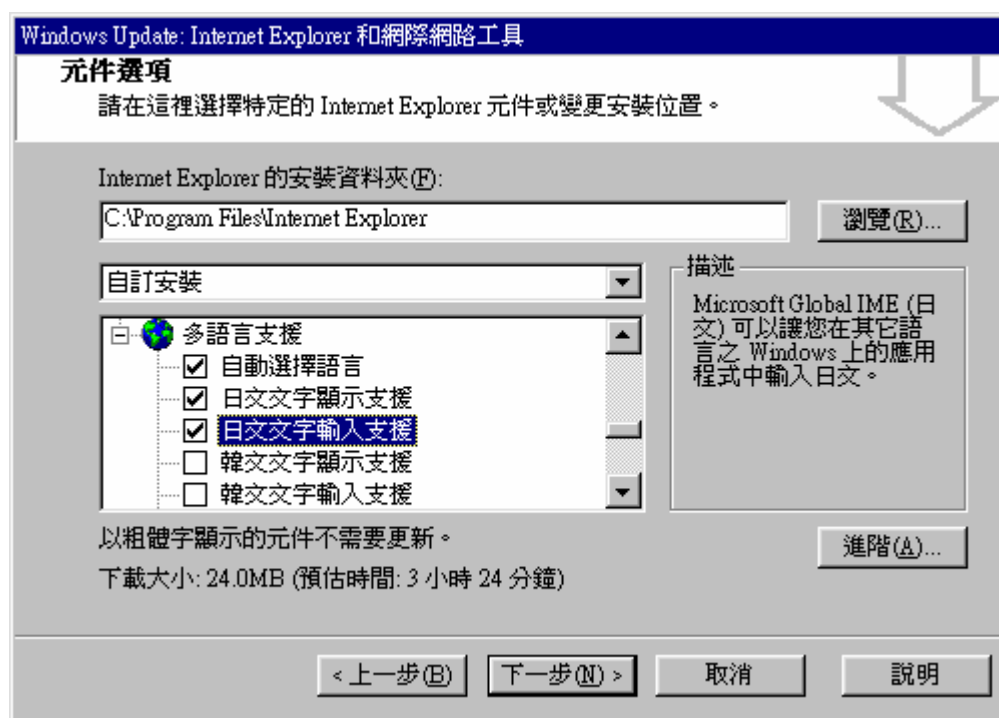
Windows Update: Internet Explorer 和網際網路工具

元件選項

請在這裡選擇特定的 Internet Explorer 元件或變更安裝位置。

Internet Explorer 的安裝資料夾(F):

C:\Program Files\Internet Explorer

瀏覽(R)...

自訂安裝

多語言支援

自動選擇語言

日文文字顯示支援

日文文字輸入支援

韓文文字顯示支援

韓文文字輸入支援

描述

Microsoft Global IME (日文) 可以讓您在其它語言之 Windows 上的應用程式中輸入日文。

以粗體字顯示的元件不需要更新。

進階(A)...

下載大小: 24.0MB (預估時間: 3 小時 24 分鐘)

< 上一步(B)

下一步(N) >

取消

說明